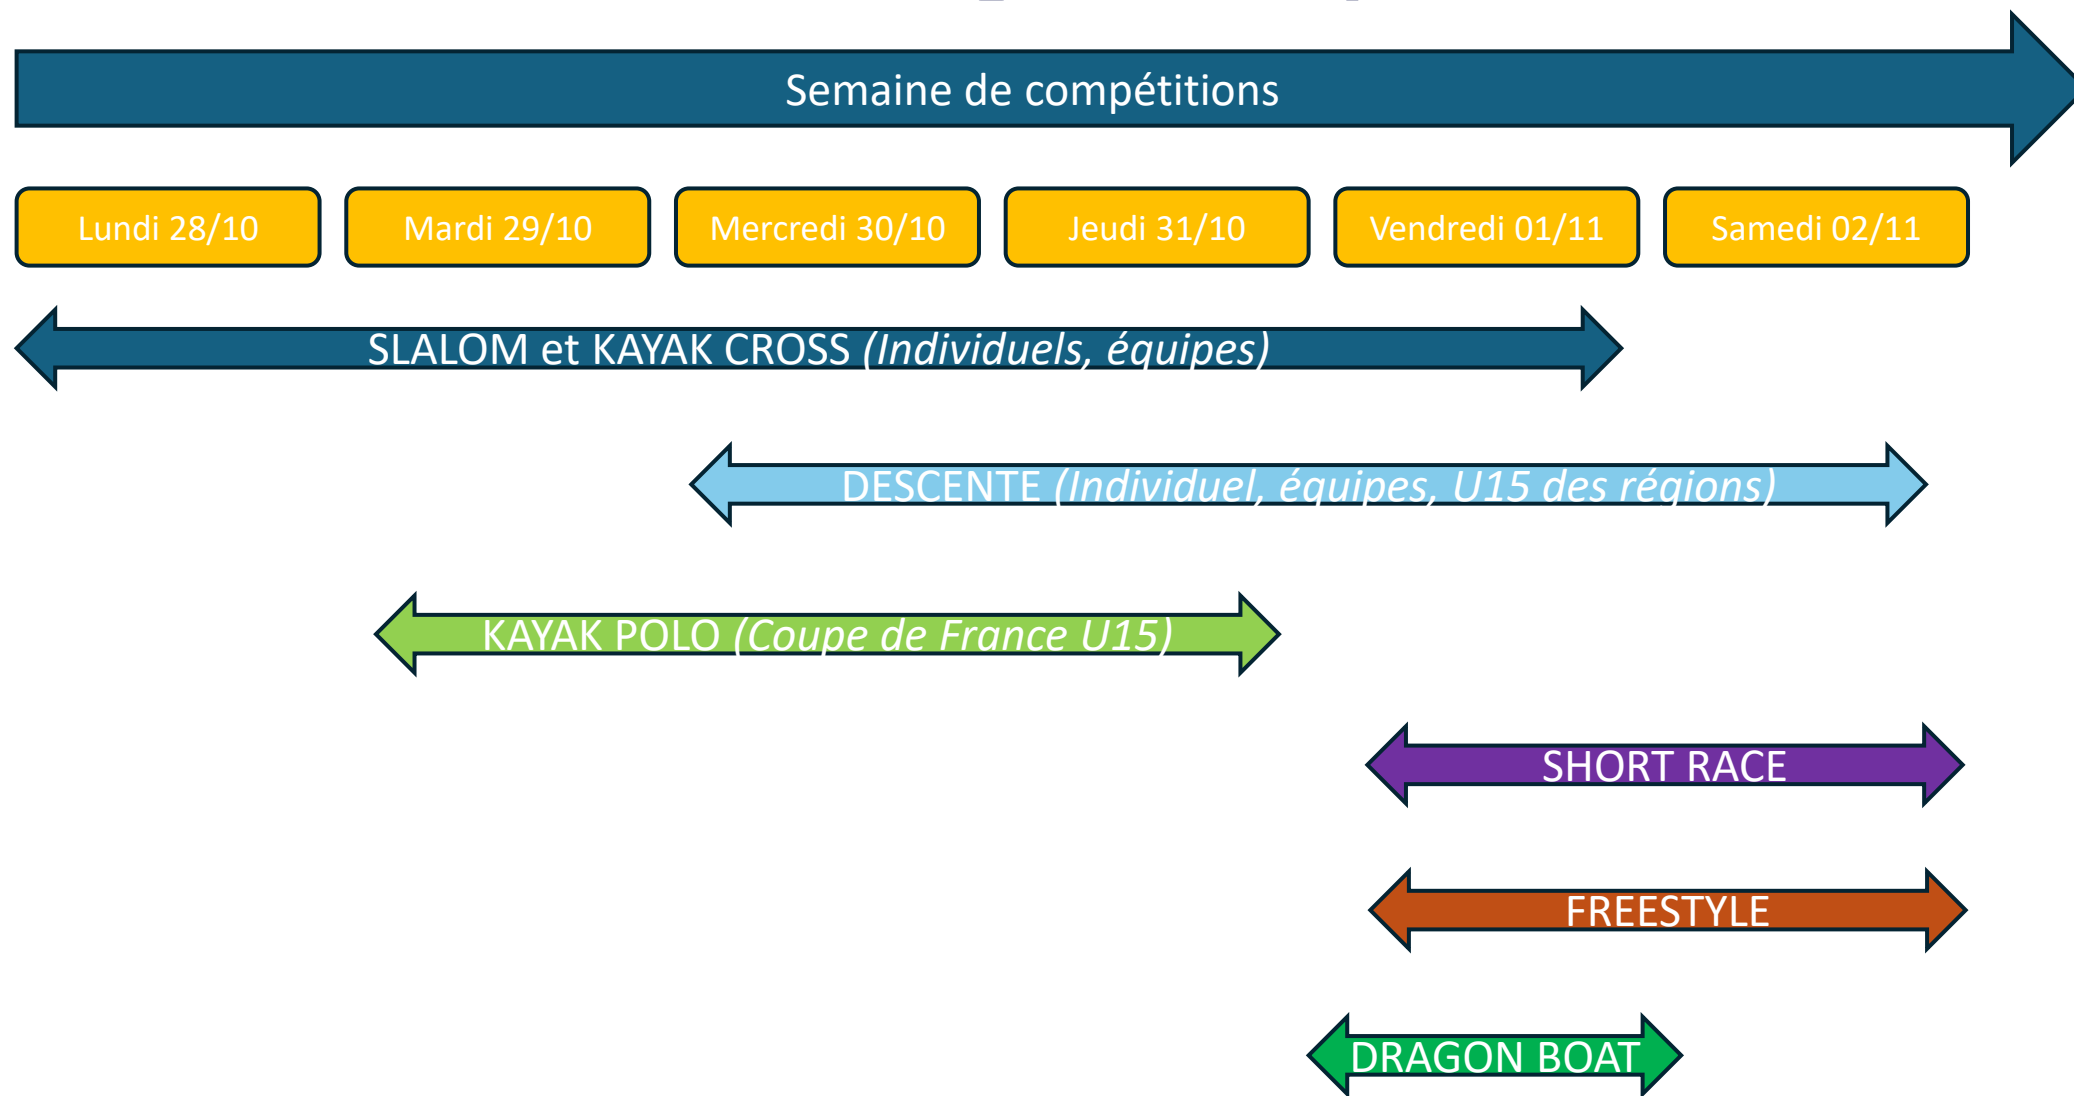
Semaine de compétitions

Lundi 28/10

Mardi 29/10

Mercredi 30/10

Jeudi 31/10

Vendredi 01/11

Samedi 02/11

SLALOM et KAYAK CROSS *(Individuels, équipes)*

DESCENTE *(Individuel, équipes, U15 des régions)*

KAYAK POLO *(Coupe de France U15)*

SHORT RACE

FREESTYLE

DRAGON BOAT